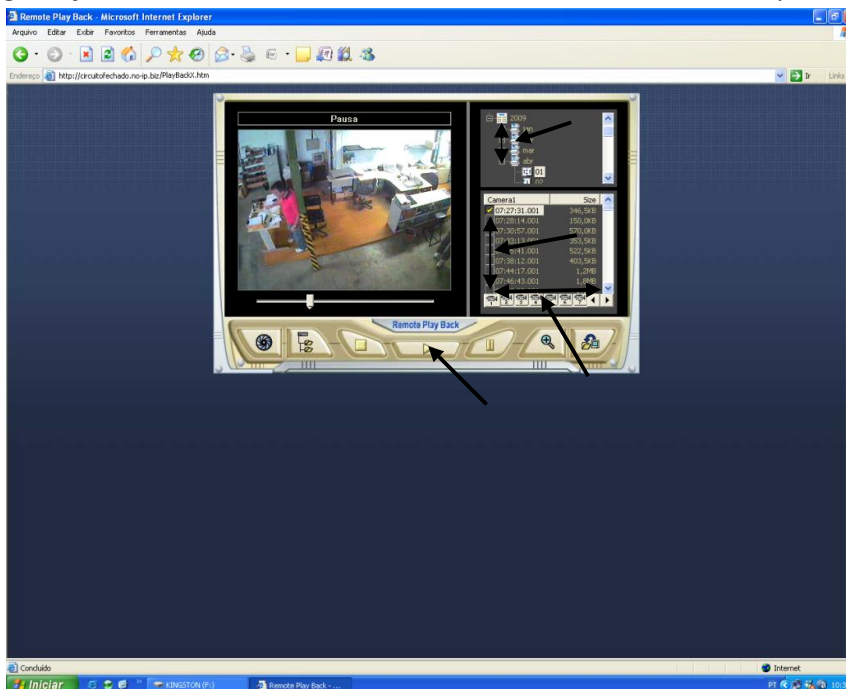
Remote Play Back - Microsoft Internet Explorer

Arquivo Editar Exibir Favoritos Ferramentas Ajuda

Endereço http://circuitofechado.no-ip.biz/PlayBackX.htm

Ir Links

Pausa

2009

mar

abr

01

02

| Camera1 | Size |
|---|---|
| 07:27:31.001 | 346,5KB |
| 07:28:14.001 | 150,0KB |
| 07:30:57.001 | 578,0KB |
| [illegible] | 353,5KB |
| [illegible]:41.001 | 522,5KB |
| 07:38:12.001 | 403,5KB |
| 07:44:17.001 | 1,2MB |
| 07:46:43.001 | 1,2MB |

Remote Play Back

Concluído

Internet

Iniciar

KINGSTON (F:)

Remote Play Back - ...

PT 10:3